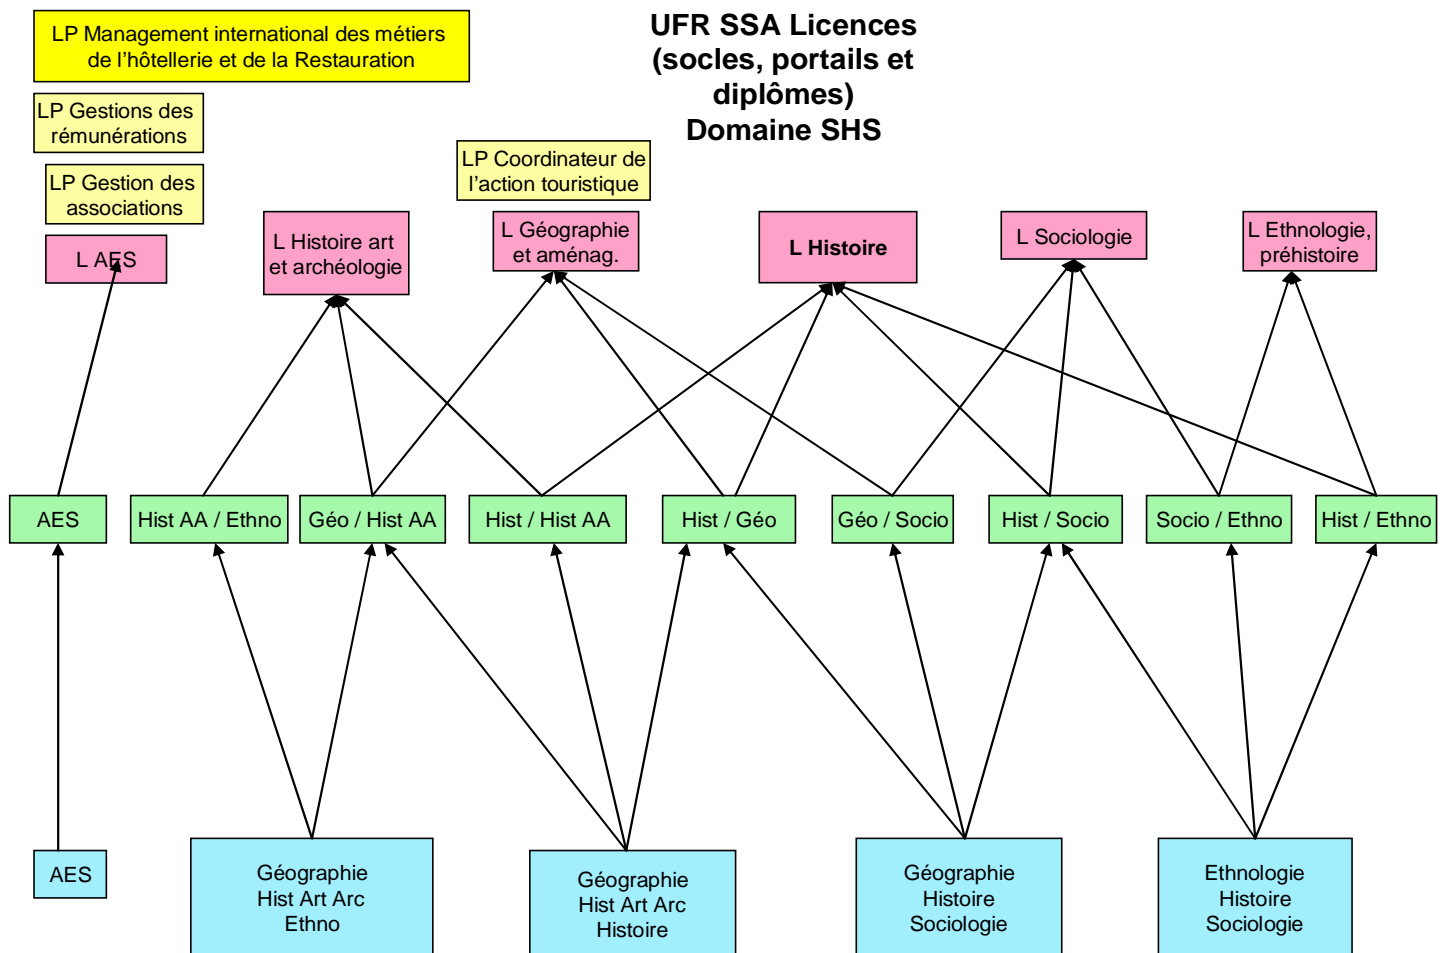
LP Management international des métiers de l'hôtellerie et de la Restauration

LP Gestions des rémunérations

LP Gestion des associations

L AES

UFR SSA Licences (socles, portails et diplômes)
Domaine SHS

LP Coordinateur de l'action touristique

L Histoire art et archéologie

L Géographie et aménag.

L Histoire

L Sociologie

L Ethnologie, préhistoire

AES

Hist AA / Ethno

Géo / Hist AA

Hist / Hist AA

Hist / Géo

Géo / Socio

Hist / Socio

Socio / Ethno

Hist / Ethno

AES

Géographie
Hist Art Arc
Ethno

Géographie
Hist Art Arc
Histoire

Géographie
Histoire
Sociologie

Ethnologie
Histoire
Sociologie